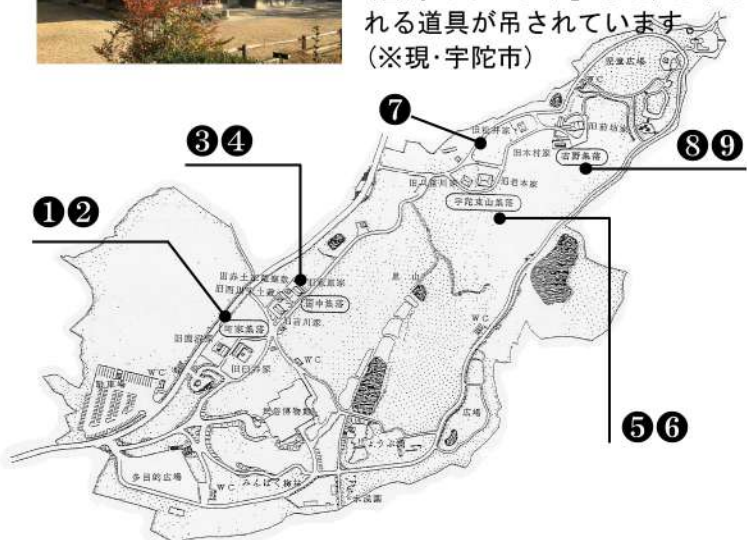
れる道具が吊されています。
(※現・宇陀市)

❼
❸❹
❽❾
❶❷
❺❻

旧坂井家
旧前坂家
旧木村家
宮野集落
宇陀東山集落
旧赤土家
旧西岡家
田中集落
町家集落
旧吉川家
旧臼井家
WC
WC
WC
WC
駐車場
民俗博物館
広場
多目的広場
みんぱく物語
菖蒲園